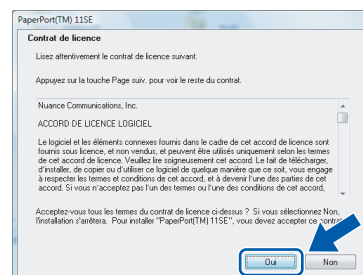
PaperPort(TM) 11SE

Contrat de licence

Lisez attentivement le contrat de licence suivant.

Appuyez sur la touche Page suiv. pour voir le reste du contrat.

Nuance Communications, Inc.

ACCORD DE LICENCE LOGICIEL

Le logiciel et les éléments connexes fournis dans le cadre de cet accord de licence sont fournis sous licence, et non vendus, et peuvent être utilisés uniquement selon les termes de cet accord de licence. Veuillez lire soigneusement cet accord. Le fait de télécharger, d'installer, de copier ou d'utiliser ce logiciel de quelque manière que ce soit, vous engage à respecter les termes et conditions de cet accord, et à devenir l'une des parties de cet accord. Si vous n'acceptez pas l'un des termes ou l'une des conditions de cet accord,

Acceptez-vous tous les termes du contrat de licence ci-dessus ? Si vous sélectionnez Non, l'installation s'arrêtera. Pour installer "PaperPort(TM) 11SE", vous devez accepter ce contrat.

Oui

Non